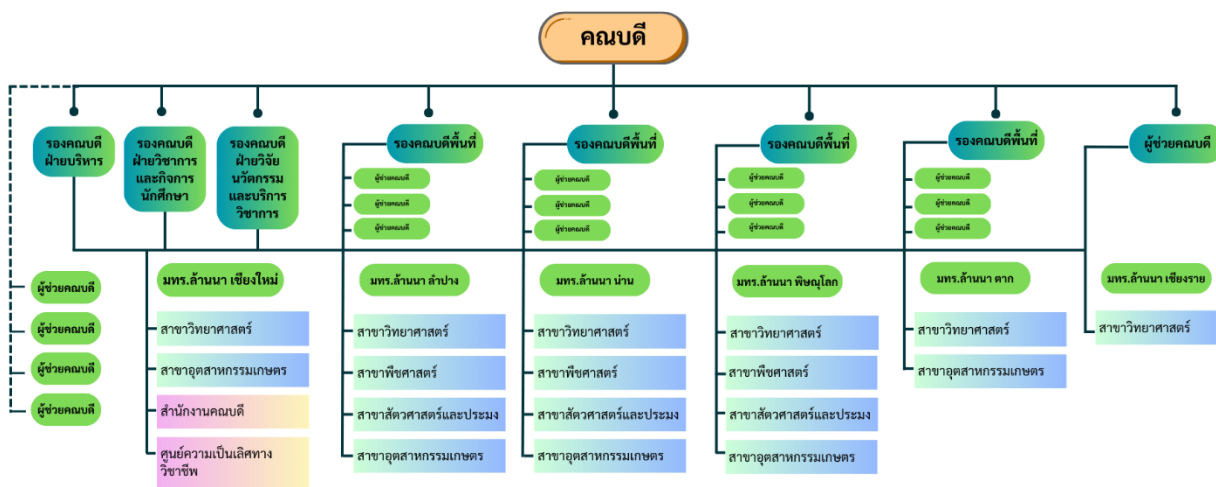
คณบดี

รองคณบดีฝ่ายบริหาร

รองคณบดีฝ่ายวิชาการและกิจการนักศึกษา

รองคณบดีฝ่ายวิจัย นวัตกรรม และบริการวิชาการ

รองคณบดีพื้นที่
ผู้ช่วยคณบดี
ผู้ช่วยคณบดี
ผู้ช่วยคณบดี

รองคณบดีพื้นที่
ผู้ช่วยคณบดี
ผู้ช่วยคณบดี
ผู้ช่วยคณบดี

รองคณบดีพื้นที่
ผู้ช่วยคณบดี
ผู้ช่วยคณบดี
ผู้ช่วยคณบดี

รองคณบดีพื้นที่
ผู้ช่วยคณบดี
ผู้ช่วยคณบดี
ผู้ช่วยคณบดี

ผู้ช่วยคณบดี

ผู้ช่วยคณบดี
ผู้ช่วยคณบดี
ผู้ช่วยคณบดี
ผู้ช่วยคณบดี

มทร.ล้านนา เชียงใหม่
สาขาวิทยาศาสตร์
สาขาอุตสาหกรรมเกษตร
สำนักงานคณบดี
ศูนย์ความเป็นเลิศทางวิชาชีพ

มทร.ล้านนา ลำปาง
สาขาวิทยาศาสตร์
สาขาพืชศาสตร์
สาขาสัตวศาสตร์และประมง
สาขาอุตสาหกรรมเกษตร

มทร.ล้านนา น่าน
สาขาวิทยาศาสตร์
สาขาพืชศาสตร์
สาขาสัตวศาสตร์และประมง
สาขาอุตสาหกรรมเกษตร

มทร.ล้านนา พิษณุโลก
สาขาวิทยาศาสตร์
สาขาพืชศาสตร์
สาขาสัตวศาสตร์และประมง
สาขาอุตสาหกรรมเกษตร

มทร.ล้านนา ตาก
สาขาวิทยาศาสตร์
สาขาอุตสาหกรรมเกษตร

มทร.ล้านนา เชียงราย
สาขาวิทยาศาสตร์